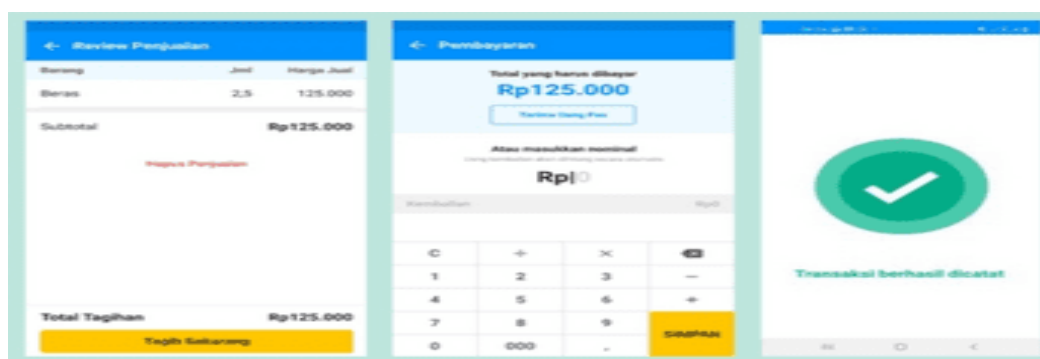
← Review Penjualan

| Barang | Jml | Harga Jual |
|---|---|---|
| Beras | 2,5 | 125.000 |

Subtotal Rp125.000

Hapus Penjualan

Total Tagihan Rp125.000

Tagih Sekarang

← Pembayaran

Total yang harus dibayar

Rp125.000

Terima Uang Pas

Atau masukkan nominal

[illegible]

Rp|0

Kembalian Rp0

| C | ÷ | × | ⌫ |
|---|---|---|---|
| 1 | 2 | 3 | − |
| 4 | 5 | 6 | + |
| 7 | 8 | 9 | SIMPAN |
| 0 | 000 | , | |

Transaksi berhasil dicatat